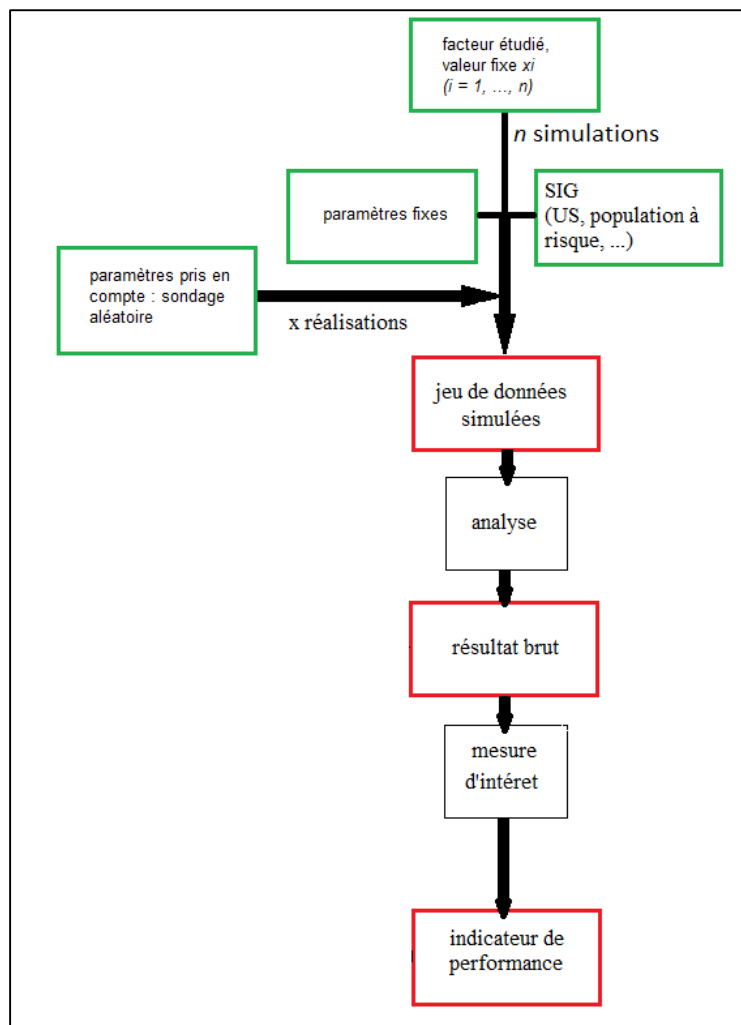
facteur étudié, valeur fixe *xi* (*i* = 1, …, *n*)

*n* simulations

paramètres fixes

SIG (US, population à risque, ...)

paramètres pris en compte : sondage aléatoire

x réalisations

jeu de données simulées

analyse

résultat brut

mesure d'intéret

indicateur de performance